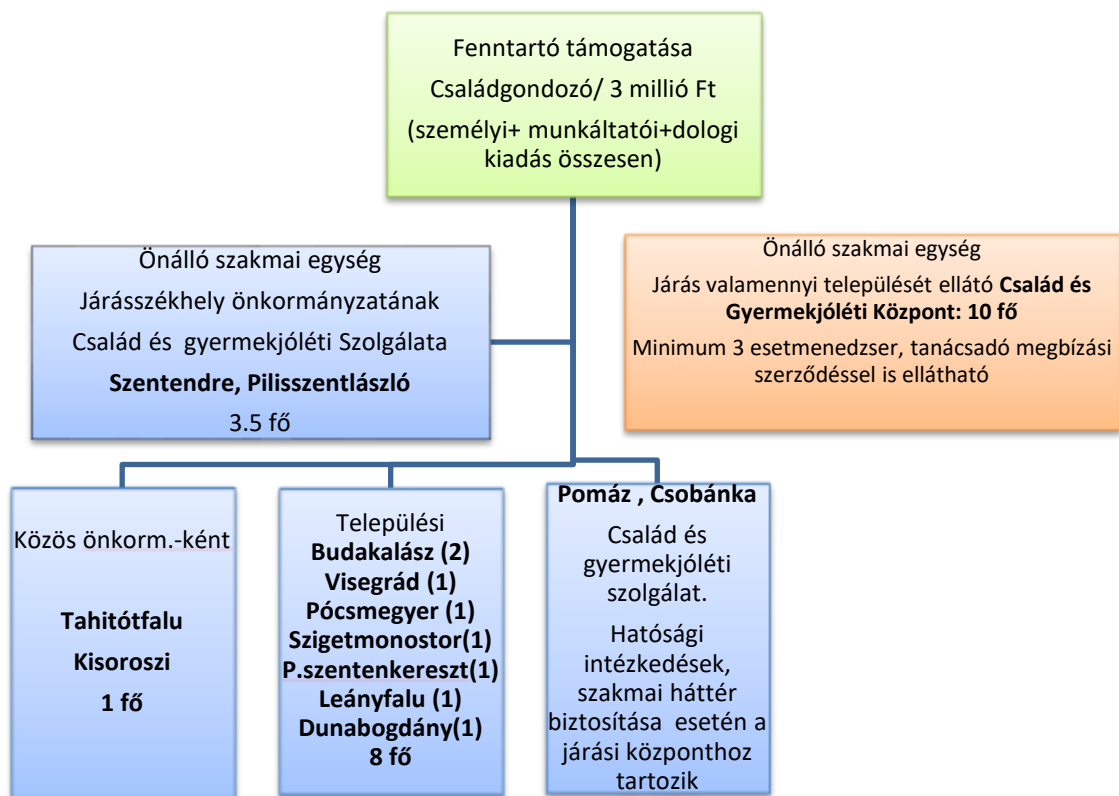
Fenntartó támogatása

Családgondozó/ 3 millió Ft

(személyi+ munkáltatói+dologi kiadás összesen)

Önálló szakmai egység

Járásszékhely önkormányzatának

Család és gyermekjóléti Szolgálata

**Szentendre, Pilisszentlászló**

3.5 fő

Önálló szakmai egység

Járás valamennyi települését ellátó **Család és Gyermekjóléti Központ: 10 fő**

Minimum 3 esetmenedzser, tanácsadó megbízási szerződéssel is ellátható

Közös önkorm.-ként

**Tahitótfalu**

**Kisoroszi**

**1 fő**

Települési

**Budakalász (2)**

**Visegrád (1)**

**Pócsmegyer (1)**

**Szigetmonostor(1)**

**P.szentenkereszt(1)**

**Leányfalu (1)**

**Dunabogdány(1)**

**8 fő**

**Pomáz , Csobánka**

Család és gyermekjóléti szolgálat.

Hatósági intézkedések, szakmai háttér biztosítása esetén a járási központhoz tartozik